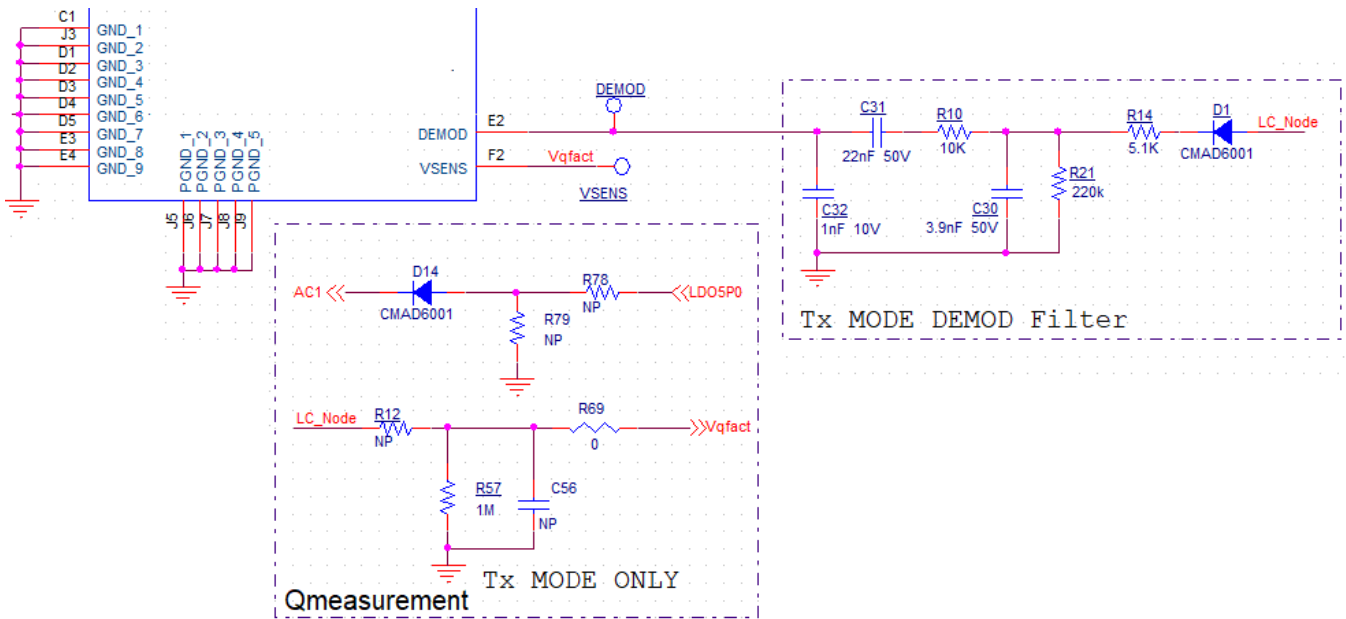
C1 GND_1
J3 GND_2
D1 GND_3
D2 GND_4
D3 GND_5
D4 GND_6
D5 GND_7
E3 GND_8
E4 GND_9

PGND_1 PGND_2 PGND_3 PGND_4 PGND_5
J5 J6 J7 J8 J9

DEMOD E2
VSENS F2

DEMOD
Vqfact
VSENS

C31
22nF 50V
R10
10K
R14
5.1K
D1
CMAD6001
LC_Node
C32
1nF 10V
C30
3.9nF 50V
R21
220k
Tx MODE DEMOD Filter

AC1
D14
CMAD6001
R78
NP
LDO5P0
R79
NP

LC_Node
R12
NP
R69
0
Vqfact
R57
1M
C56
NP
Tx MODE ONLY
Qmeasurement